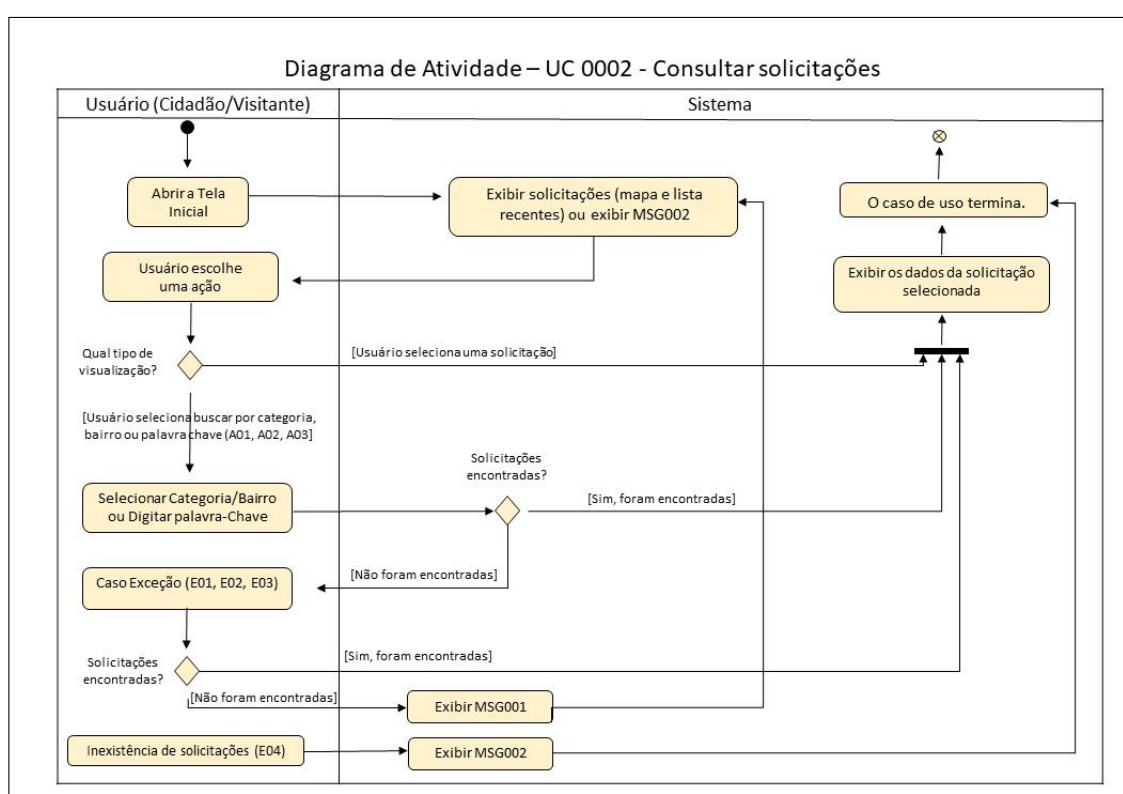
Diagrama de Atividade – UC 0002 - Consultar solicitações

Usuário (Cidadão/Visitante)

Sistema

Abrir a Tela Inicial

Exibir solicitações (mapa e lista recentes) ou exibir MSG002

O caso de uso termina.

Usuário escolhe uma ação

Exibir os dados da solicitação selecionada

Qual tipo de visualização?

[Usuário seleciona uma solicitação]

[Usuário seleciona buscar por categoria, bairro ou palavra chave (A01, A02, A03]

Solicitações encontradas?

Selecionar Categoria/Bairro ou Digitar palavra-Chave

[Sim, foram encontradas]

[Não foram encontradas]

Caso Exceção (E01, E02, E03)

[Sim, foram encontradas]

Solicitações encontradas?

[Não foram encontradas]

Exibir MSG001

Inexistência de solicitações (E04)

Exibir MSG002